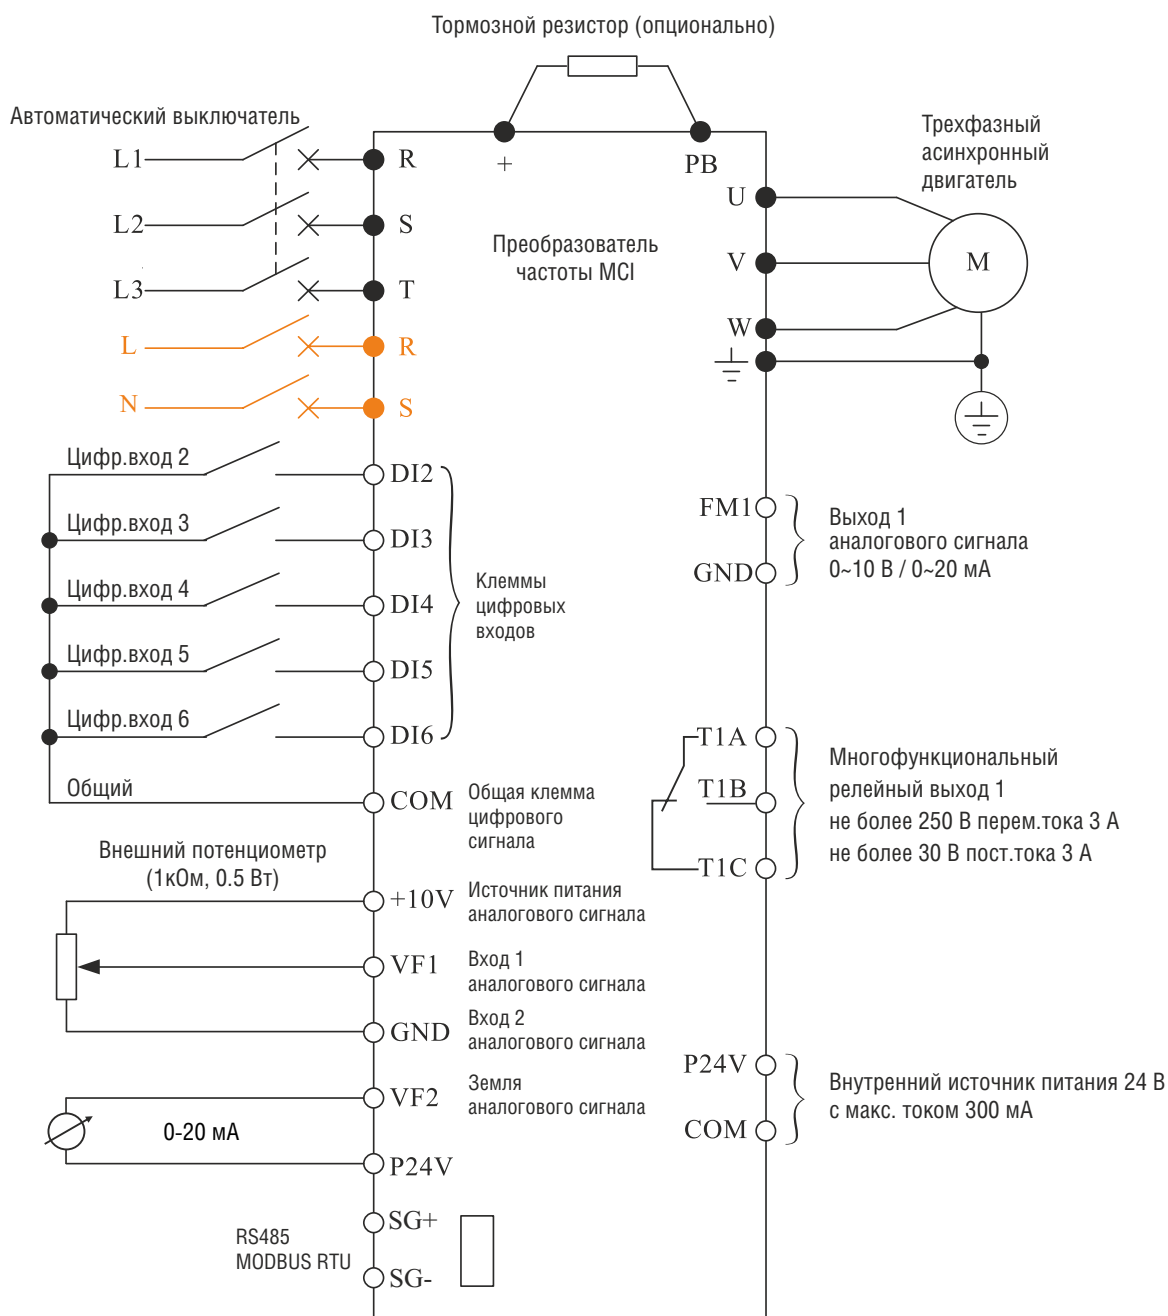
Тормозной резистор (опционально)

Автоматический выключатель

L1
L2
L3
L
N

R
S
T
R
S

+
PB

Преобразователь частоты MCI

Трехфазный асинхронный двигатель

U
V
W
M

Цифр.вход 2
Цифр.вход 3
Цифр.вход 4
Цифр.вход 5
Цифр.вход 6
Общий

DI2
DI3
DI4
DI5
DI6
COM

Клеммы цифровых входов

Общая клемма цифрового сигнала

FM1
GND

Выход 1 аналогового сигнала 0~10 В / 0~20 мА

T1A
T1B
T1C

Многофункциональный релейный выход 1
не более 250 В перем.тока 3 А
не более 30 В пост.тока 3 А

Внешний потенциометр (1кОм, 0.5 Вт)

+10V
Источник питания аналогового сигнала

VF1
Вход 1 аналогового сигнала

GND
Вход 2 аналогового сигнала

VF2
Земля аналогового сигнала

0-20 мА

P24V

P24V
COM

Внутренний источник питания 24 В с макс. током 300 мА

RS485
MODBUS RTU

SG+
SG-